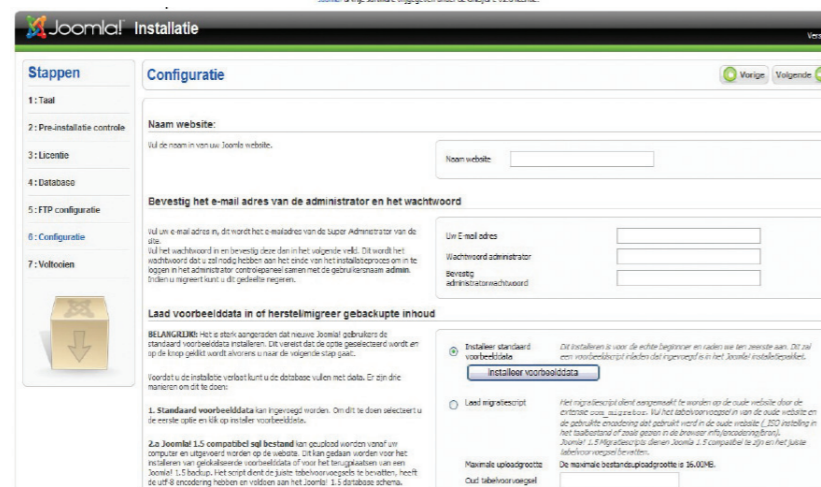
Joomla! Installatie

Stappen

1 : Taal

2 : Pre-installatie controle

3 : Licentie

4 : Database

5 : FTP configuratie

6 : Configuratie

7 : Voltooien

Configuratie

Vorige Volgende

Naam website:

Vul de naam in van uw Joomla website.

Naam website

Bevestig het e-mail adres van de administrator en het wachtwoord

Vul uw e-mail adres in, dit wordt het e-mailadres van de Super Administrator van de site.
Vul het wachtwoord in en bevestig deze dan in het volgende veld. Dit wordt het wachtwoord dat u zal nodig hebben aan het einde van het installatieproces om in te loggen in het administrator controlepaneel samen met de gebruikersnaam admin.
Indien u migreert kunt u dit gedeelte negeren.

Uw E-mail adres

Wachtwoord administrator

Bevestig administratorwachtwoord

Laad voorbeelddata in of herstel/migreer gebackupte inhoud

BELANGRIJK: Het is sterk aangeraden dat nieuwe Joomla! gebruikers de standaard voorbeelddata installeren. Dit vereist dat de optie geselecteerd wordt en op de knop geklikt wordt alvorens u naar de volgende stap gaat.

Voordat u de installatie verlaat kunt u de database vullen met data. Er zijn drie manieren om dit te doen:

1. Standaard voorbeelddata kan ingevoegd worden. Om dit te doen selecteert u de eerste optie en klik op installer voorbeelddata.

2.a Joomla! 1.5 compatibel sql bestand kan geupload worden vanaf uw computer en uitgevoerd worden op de website. Dit kan gedaan worden voor het installeren van geëxporteerde voorbeelddata of voor het terugplaatsen van een Joomla! 1.5 backup. Het script dient de juiste tabelvoorvoegsels te bevatten, heeft de utf-8 encodering hebben en voldoen aan het Joomla! 1.5 database schema.

Installeer standaard voorbeelddata

Dit installeren is voor de echte beginner en raden we ten zeerste aan. Dit zal een voorbeeldscript inladen dat ingevoegd is in het Joomla! installatiepakket.

Installeer voorbeelddata

Laad migratiescript

Het migratiescript dient eerst aangemaakt te worden op de oude website door de extensie com_migrator. Vul het tabelvoorvoegsel in van de oude website en de gebruikte encodering dat gebruikt werd in de oude website (_ISO instelling in het taalbestand of zoals getoond in de browser info/encodering/bron).
Joomla! 1.5 Migratiescripts dienen Joomla 1.5 compatibel te zijn en het juiste tabelvoorvoegsel bevatten.

Maximale uploadgrootte De maximale bestandsuploadgrootte is 16.00MB.

Oud tabelvoorvoegsel